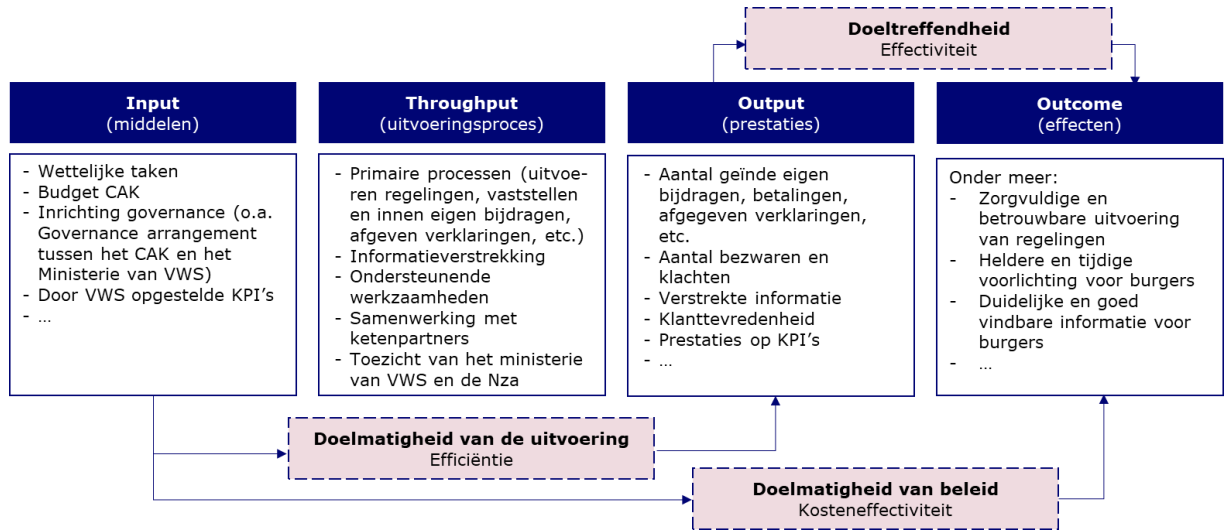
Doeltreffendheid
Effectiviteit

Input
(middelen)

- Wettelijke taken
- Budget CAK
- Inrichting governance (o.a. Governance arrangement tussen het CAK en het Ministerie van VWS)
- Door VWS opgestelde KPI's
- …

Throughput
(uitvoeringsproces)

- Primaire processen (uitvoeren regelingen, vaststellen en innen eigen bijdragen, afgeven verklaringen, etc.)
- Informatieverstrekking
- Ondersteunende werkzaamheden
- Samenwerking met ketenpartners
- Toezicht van het ministerie van VWS en de Nza

Output
(prestaties)

- Aantal geïnde eigen bijdragen, betalingen, afgegeven verklaringen, etc.
- Aantal bezwaren en klachten
- Verstrekte informatie
- Klanttevredenheid
- Prestaties op KPI's
- …

Outcome
(effecten)

Onder meer:
- Zorgvuldige en betrouwbare uitvoering van regelingen
- Heldere en tijdige voorlichting voor burgers
- Duidelijke en goed vindbare informatie voor burgers
- …

Doelmatigheid van de uitvoering
Efficiëntie

Doelmatigheid van beleid
Kosteneffectiviteit